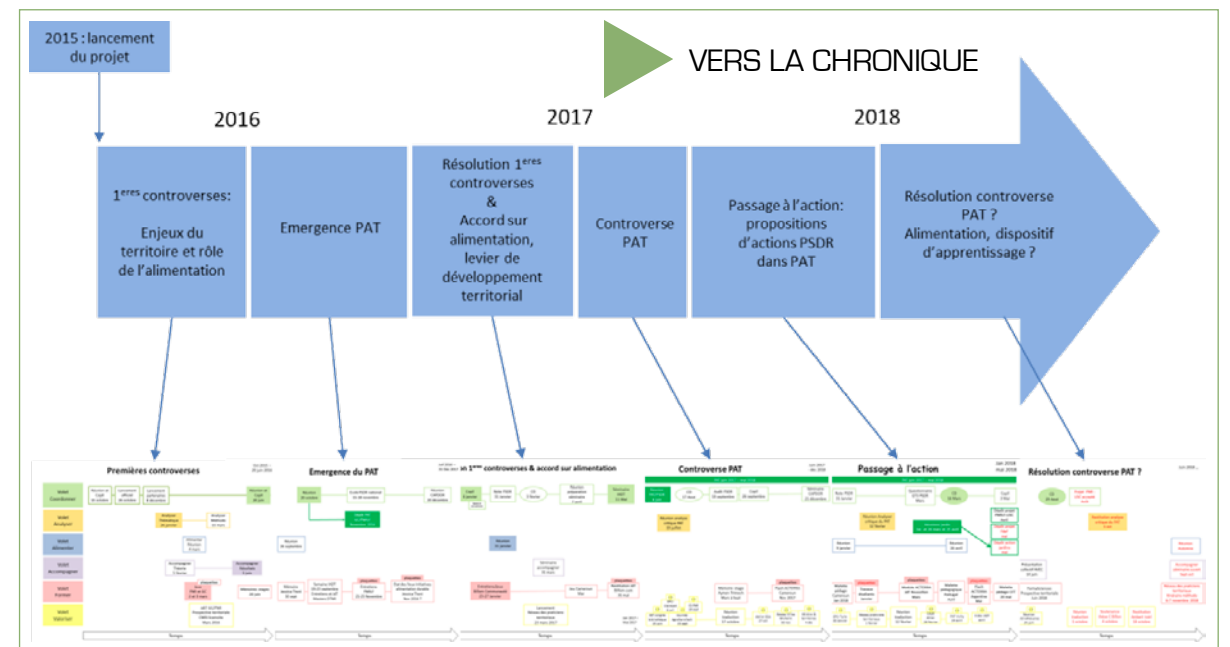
2015 : lancement du projet

VERS LA CHRONIQUE

2016

2017

2018

1$^{eres}$ controverses:

Enjeux du territoire et rôle de l'alimentation

Emergence PAT

Résolution 1$^{eres}$ controverses & Accord sur alimentation, levier de développement territorial

Controverse PAT

Passage à l'action: propositions d'actions PSDR dans PAT

Résolution controverse PAT ? Alimentation, dispositif d'apprentissage ?

Premières controverses

Emergence du PAT

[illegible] 1$^{eres}$ controverses & accord sur alimentation

Controverse PAT

Passage à l'action

Résolution controverse PAT ?

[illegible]